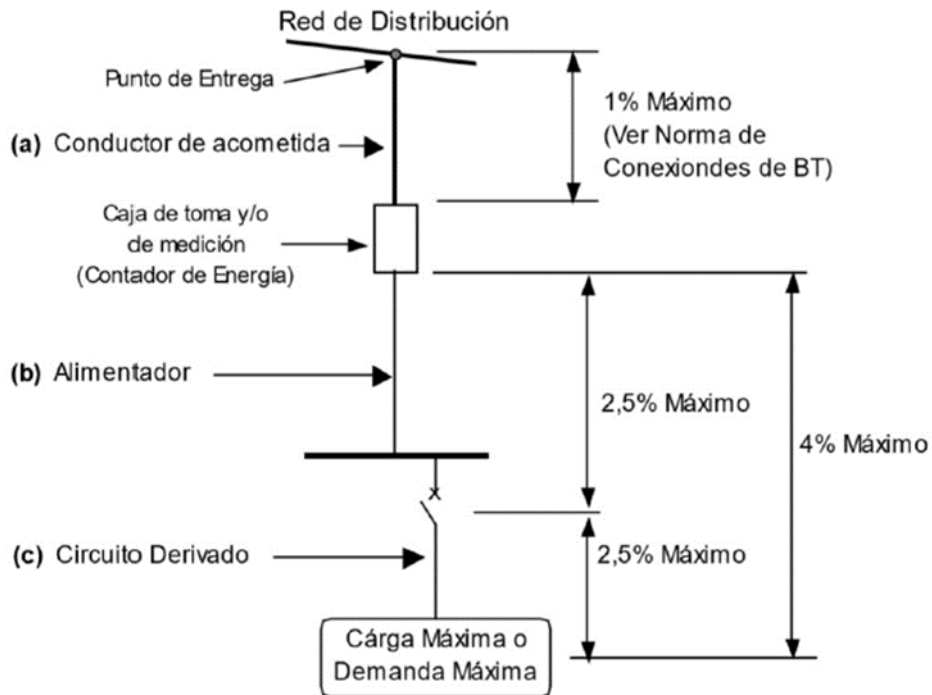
Red de Distribución

Punto de Entrega

(a) Conductor de acometida

1% Máximo (Ver Norma de Conexiondes de BT)

Caja de toma y/o de medición (Contador de Energía)

(b) Alimentador

2,5% Máximo

4% Máximo

(c) Circuito Derivado

2,5% Máximo

Cárga Máxima o Demanda Máxima